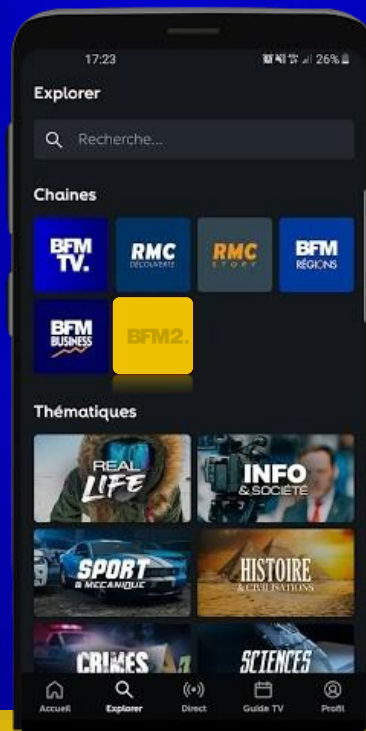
17:23
26%

Explorer

Recherche...

Chaines

BFM TV.

RMC DÉCOUVERTE

RMC STORY

BFM RÉGIONS

BFM BUSINESS

BFM2.

Thématiques

REAL LIFE

INFO & SOCIÉTÉ

SPORT & MÉCANIQUE

HISTOIRE & CIVILISATIONS

CRIMES

SCIENCES

Accueil
Explorer
Direct
Guide TV
Profil